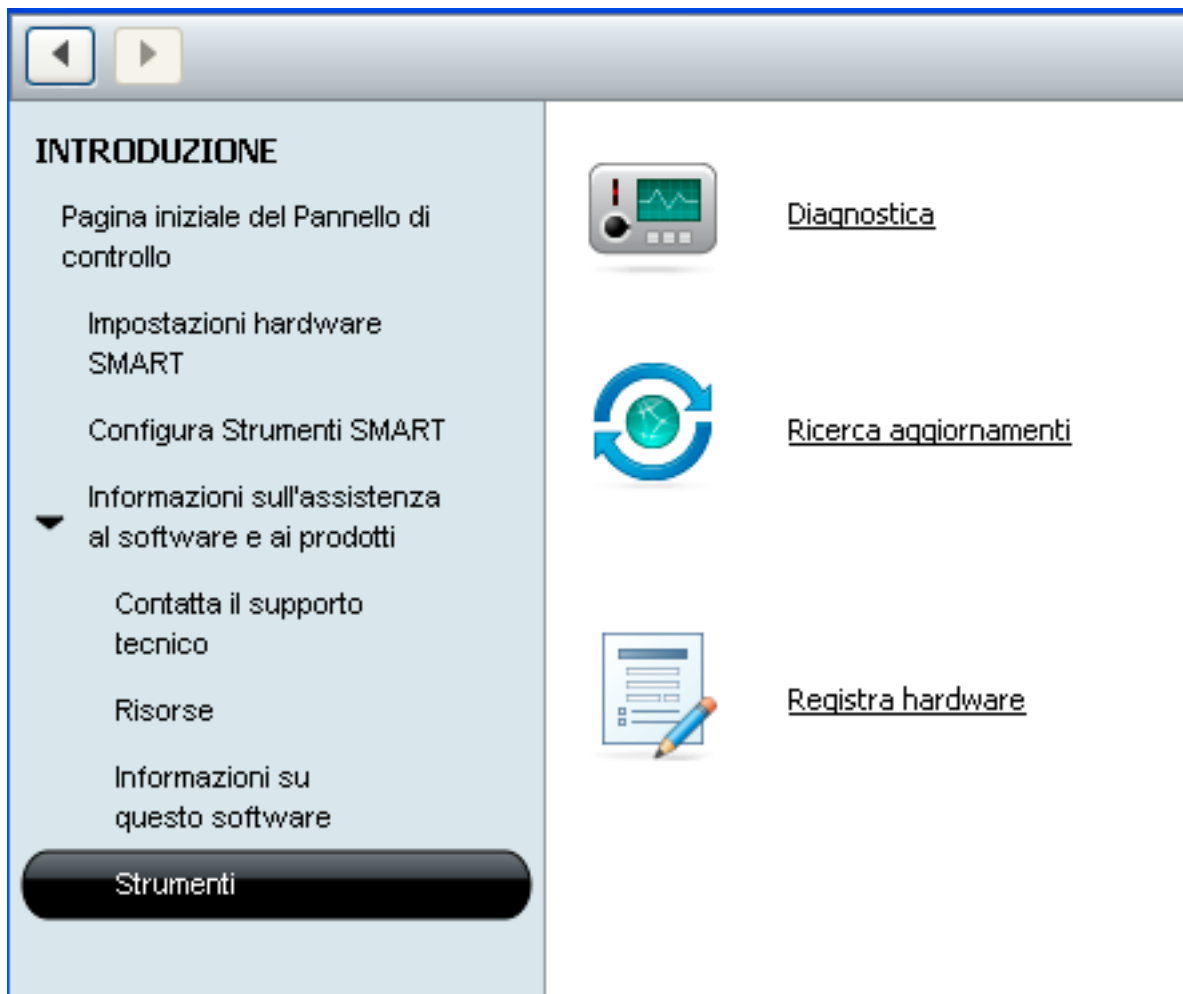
INTRODUZIONE

Pagina iniziale del Pannello di controllo

Impostazioni hardware SMART

Configura Strumenti SMART

Informazioni sull'assistenza al software e ai prodotti

Contatta il supporto tecnico

Risorse

Informazioni su questo software

Strumenti

Diagnostica

Ricerca aggiornamenti

Registra hardware